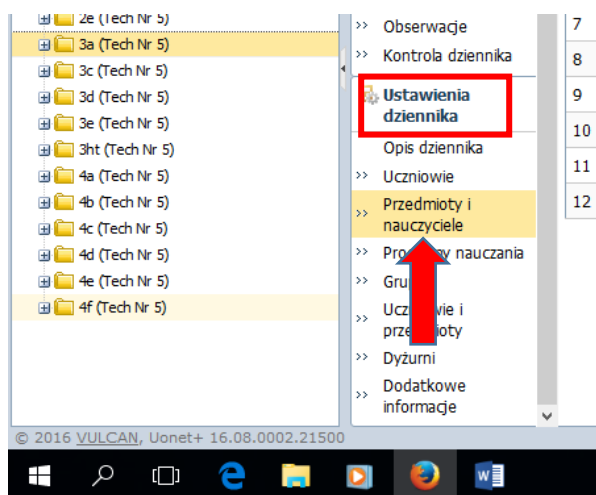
2e (Tech Nr 5)
3a (Tech Nr 5)
3c (Tech Nr 5)
3d (Tech Nr 5)
3e (Tech Nr 5)
3ht (Tech Nr 5)
4a (Tech Nr 5)
4b (Tech Nr 5)
4c (Tech Nr 5)
4d (Tech Nr 5)
4e (Tech Nr 5)
4f (Tech Nr 5)

>> Obserwacje
>> Kontrola dziennika
Ustawienia dziennika
Opis dziennika
>> Uczniowie
>> Przedmioty i nauczyciele
>> Pro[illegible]y nauczania
>> Gru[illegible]
>> Ucz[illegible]wie i prze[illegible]ioty
>> Dyżurni
>> Dodatkowe informacje

7
8
9
10
11
12

© 2016 VULCAN, Uonet+ 16.08.0002.21500